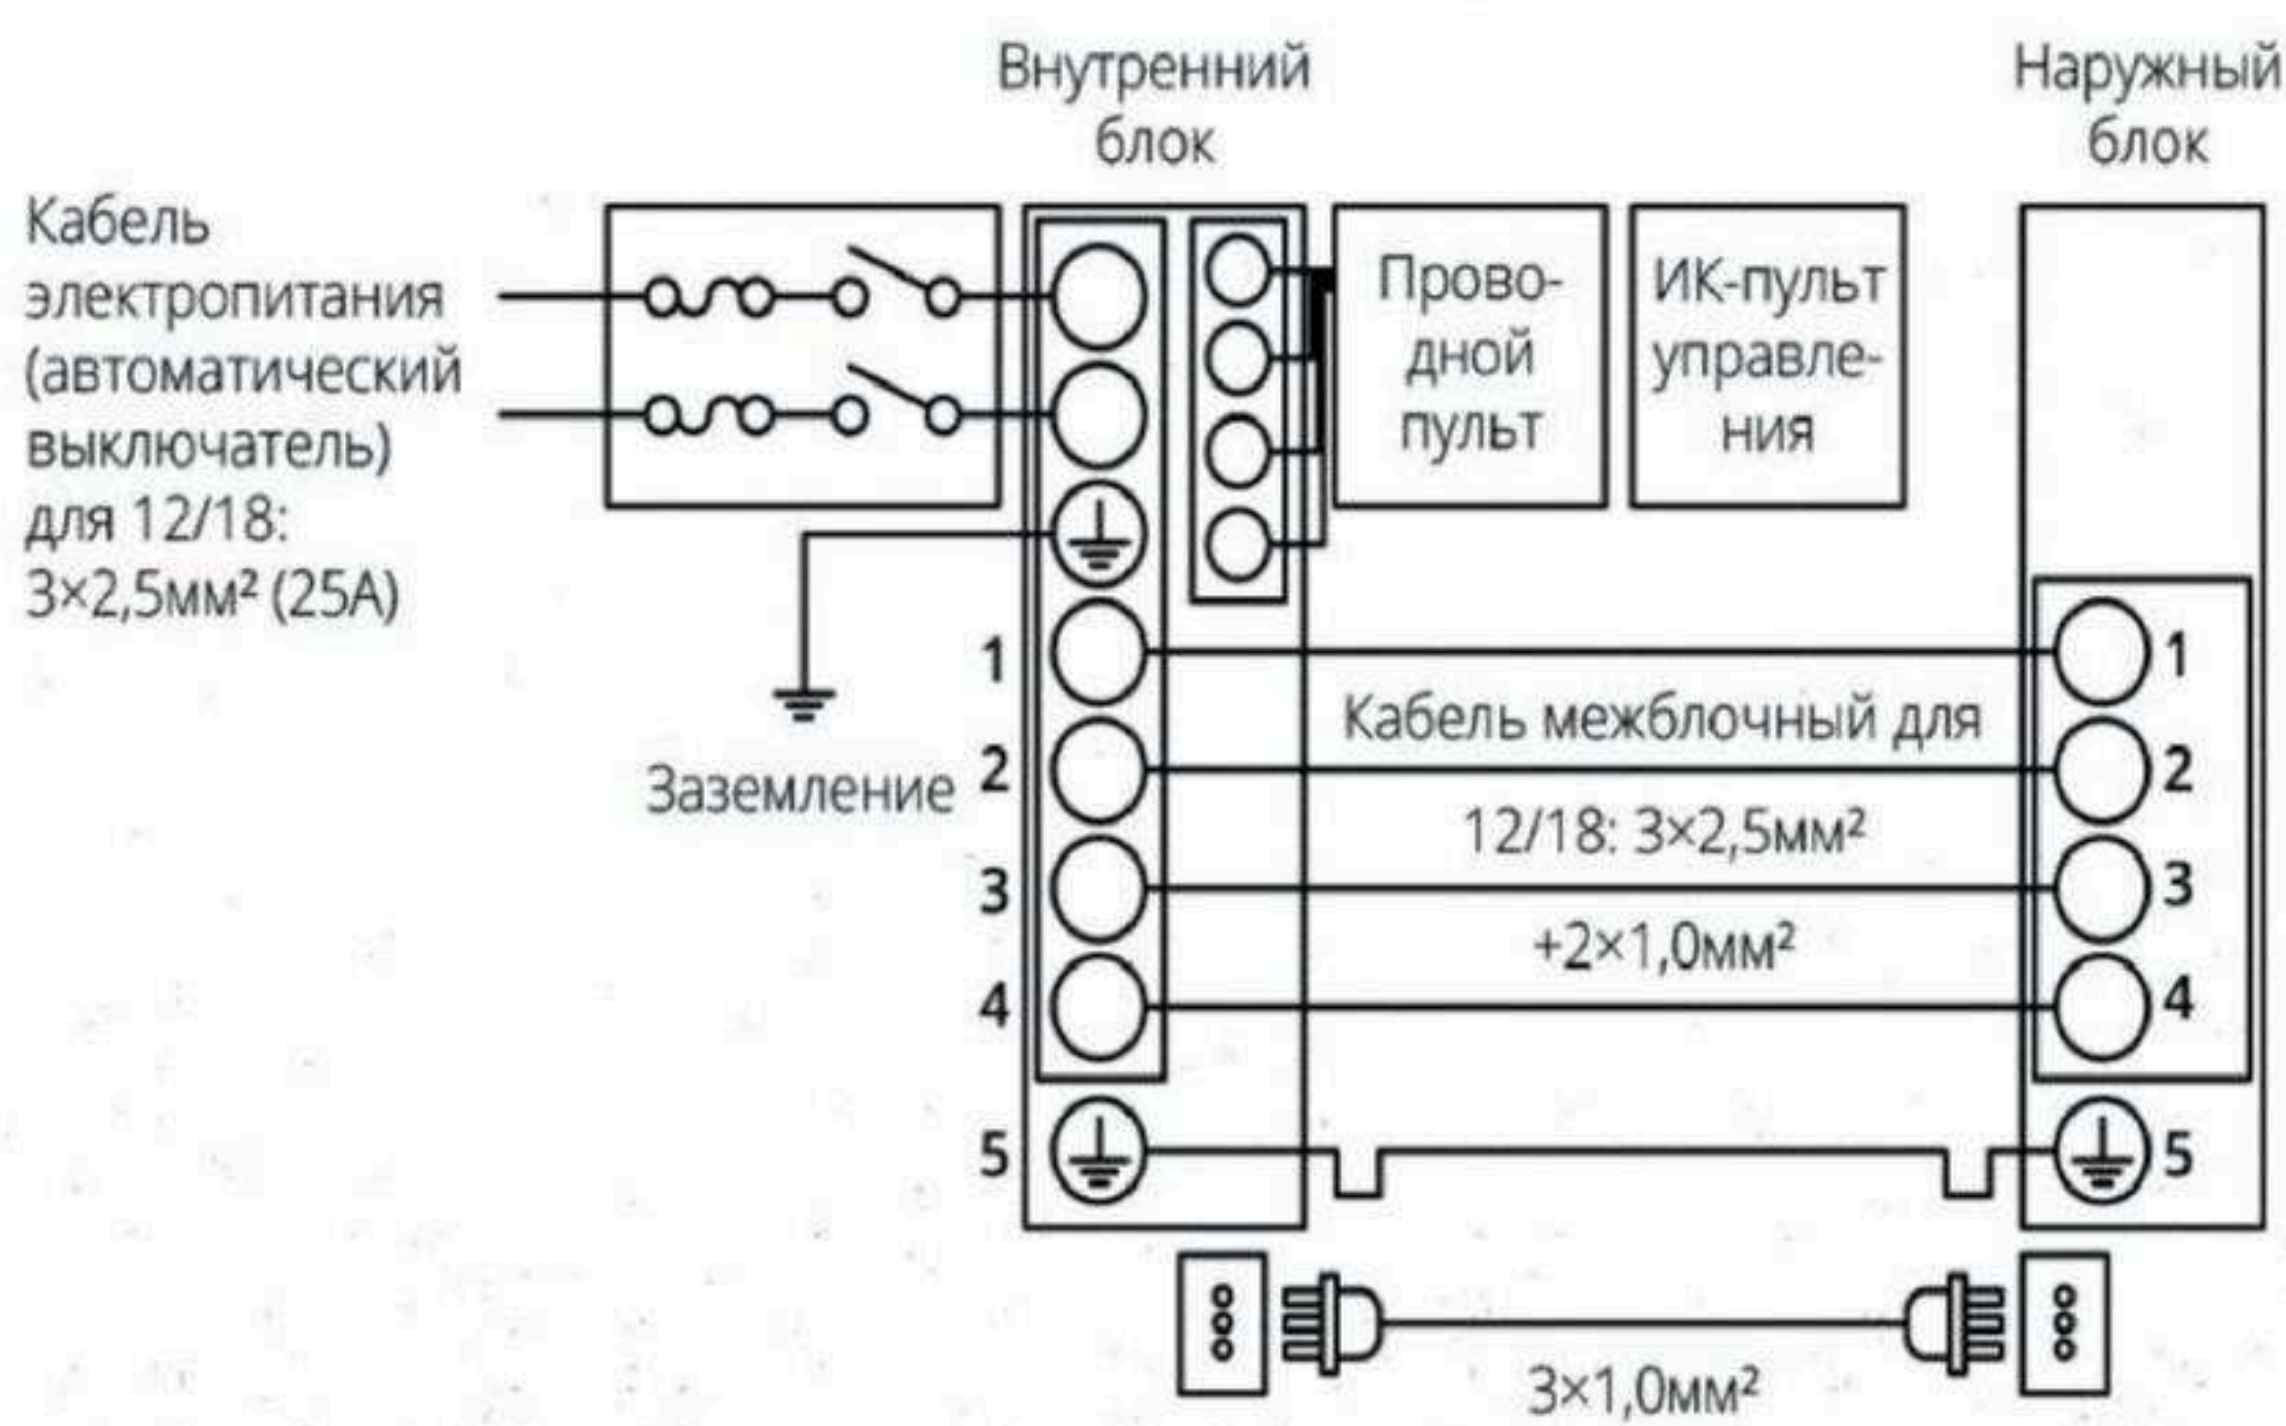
Внутренний блок

Наружный блок

Кабель электропитания (автоматический выключатель) для 12/18: 3×2,5мм² (25А)

Проводной пульт

ИК-пульт управления

Заземление

1

2

3

4

5

1

2

3

4

5

Кабель межблочный для 12/18: 3×2,5мм² +2×1,0мм²

3×1,0мм²